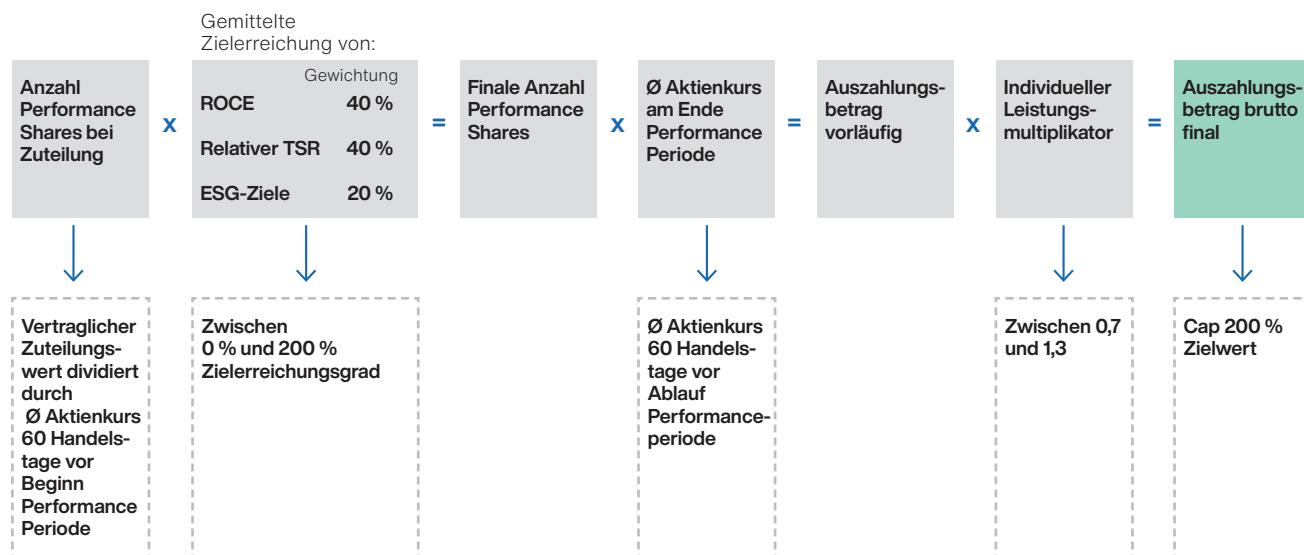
Gemittelte Zielerreichung von:

Anzahl Performance Shares bei Zuteilung

x

Gewichtung

ROCE 40 %

Relativer TSR 40 %

ESG-Ziele 20 %

=

Finale Anzahl Performance Shares

x

Ø Aktienkurs am Ende Performance Periode

=

Auszahlungsbetrag vorläufig

x

Individueller Leistungsmultiplikator

=

Auszahlungsbetrag brutto final

Vertraglicher Zuteilungswert dividiert durch Ø Aktienkurs 60 Handelstage vor Beginn Performance Periode

Zwischen 0 % und 200 % Zielerreichungsgrad

Ø Aktienkurs 60 Handelstage vor Ablauf Performanceperiode

Zwischen 0,7 und 1,3

Cap 200 % Zielwert